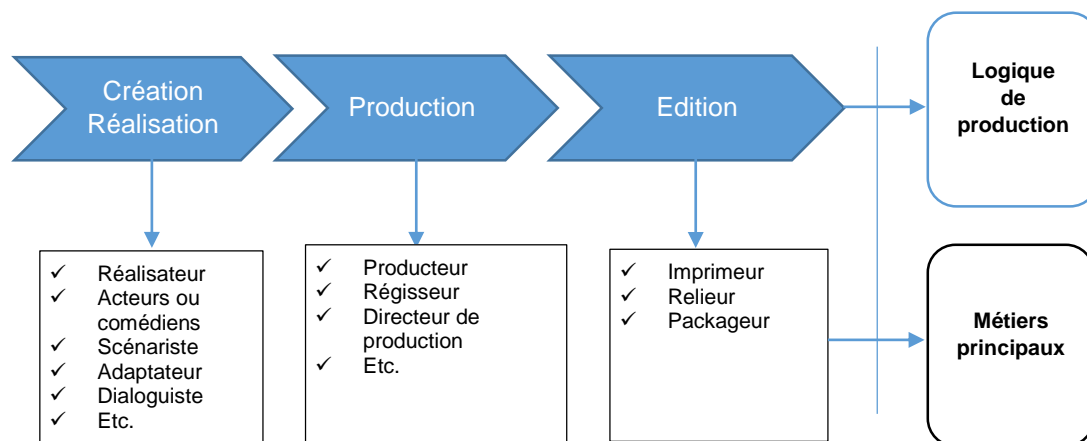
Création Réalisation

Production

Edition

Logique de production

✓ Réalisateur
✓ Acteurs ou comédiens
✓ Scénariste
✓ Adaptateur
✓ Dialoguiste
✓ Etc.

✓ Producteur
✓ Régisseur
✓ Directeur de production
✓ Etc.

✓ Imprimeur
✓ Relieur
✓ Packageur

Métiers principaux